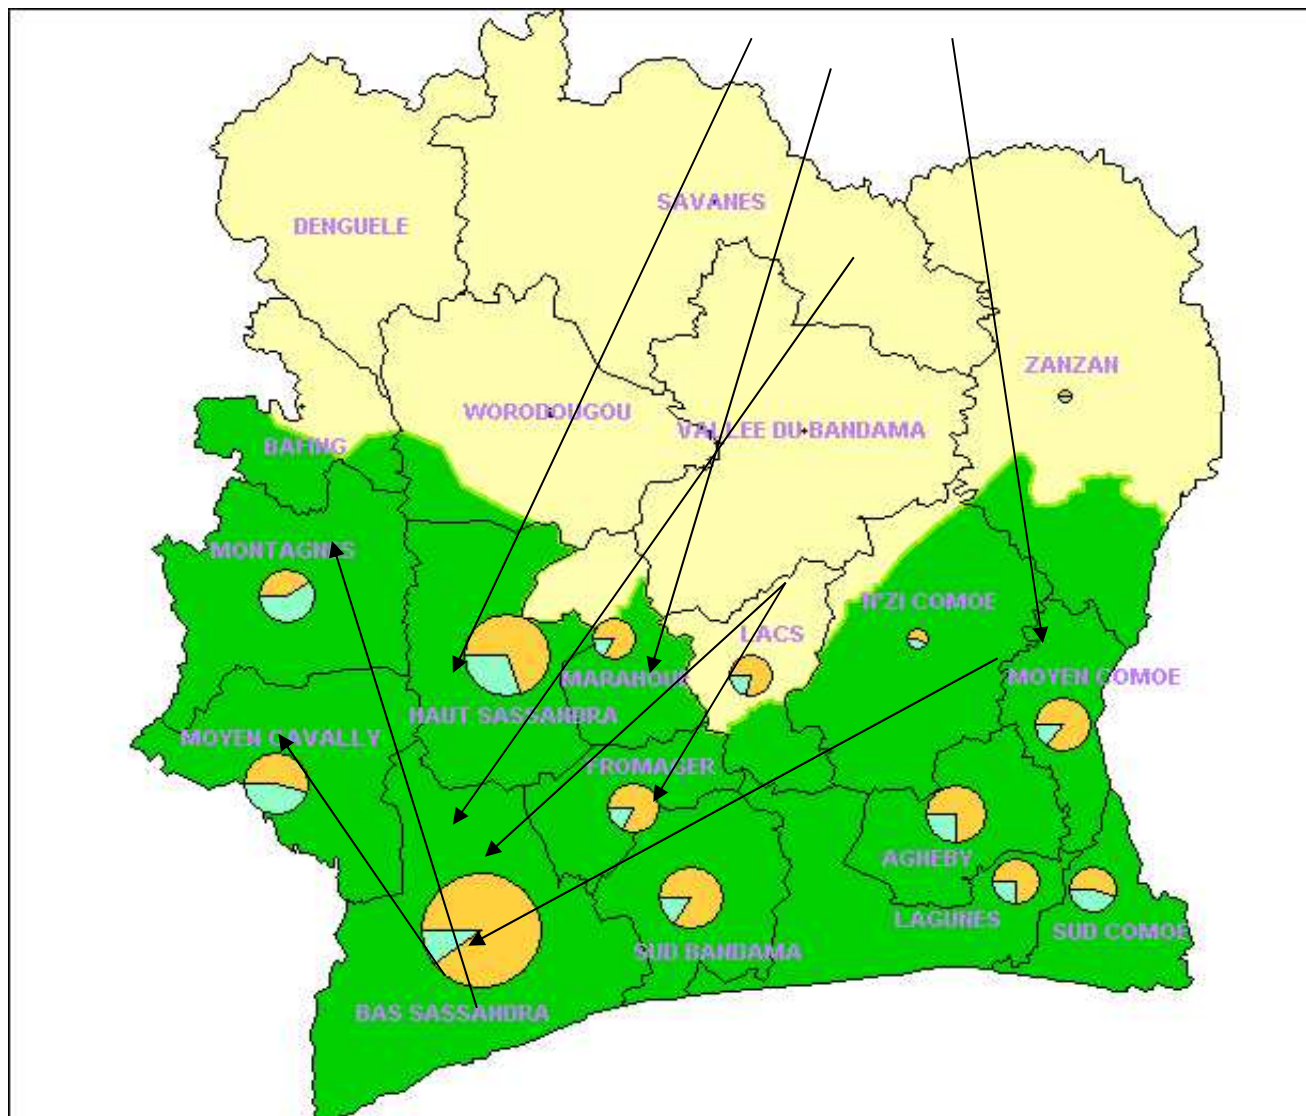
DENGUELE

SAVANES

ZANZAN

WORODOUGOU

VALLEE DU BANDAMA

BAFING

MONTAGNES

N'ZI COMOE

LACS

HAUT SASSANDRA

MARAHOUE

MOYEN COMOE

MOYEN CAVALLY

FROMAGER

AGNEBY

LAGUNES

SUD COMOE

SUD BANDAMA

BAS SASSANDRA